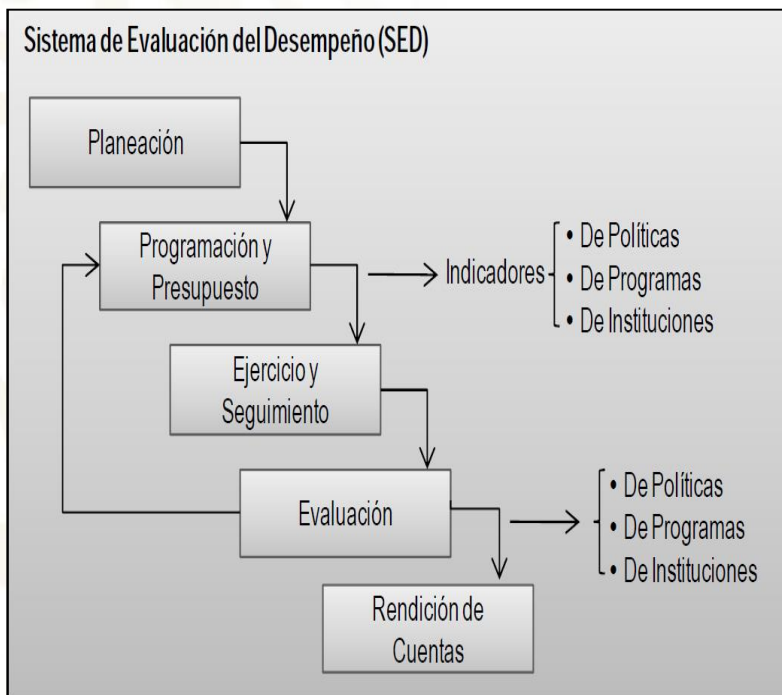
Sistema de Evaluación del Desempeño (SED)

Planeación

Programación y Presupuesto

Indicadores

• De Políticas
• De Programas
• De Instituciones

Ejercicio y Seguimiento

Evaluación

• De Políticas
• De Programas
• De Instituciones

Rendición de Cuentas